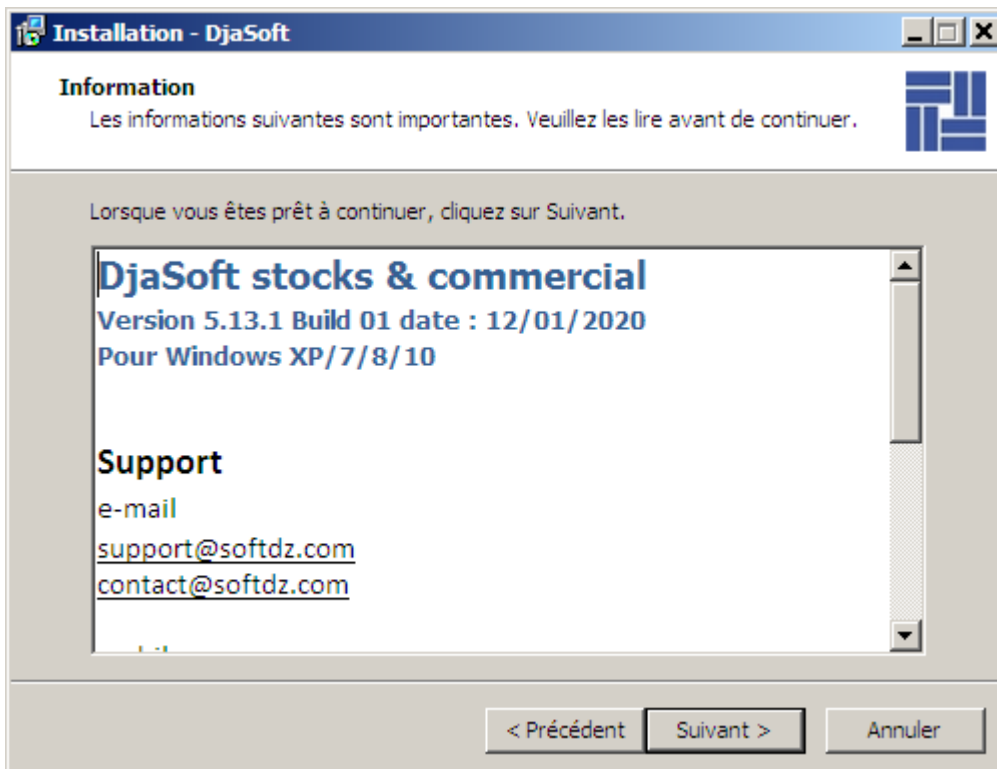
Installation - DjaSoft

Information
Les informations suivantes sont importantes. Veuillez les lire avant de continuer.

Lorsque vous êtes prêt à continuer, cliquez sur Suivant.

DjaSoft stocks & commercial
Version 5.13.1 Build 01 date : 12/01/2020
Pour Windows XP/7/8/10

Support
e-mail
support@softdz.com
contact@softdz.com

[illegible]

< Précédent
Suivant >
Annuler